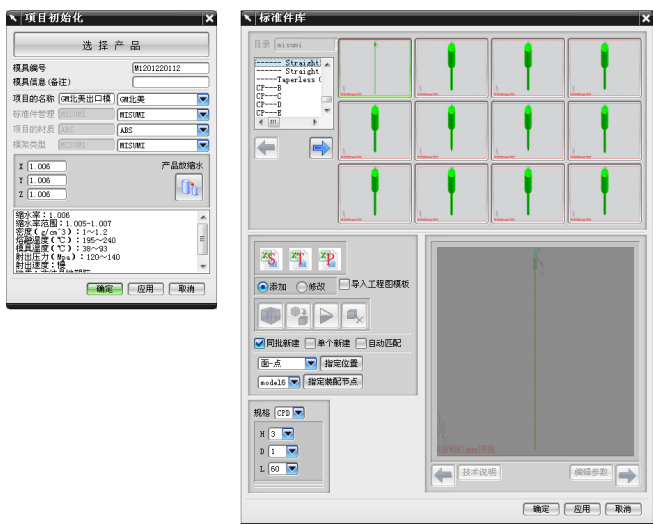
项目初始化

选择产品

模具编号 M1201220112
模具信息(备注)
项目的名称 GM北美出口模 GM北美
标准件管理 MISUMI MISUMI
项目的材质 ABS ABS
模架类型 MISUMI MISUMI

X 1.006
Y 1.006
Z 1.006
产品放缩水

缩水率:1.006
缩水率范围:1.005~1.007
密度(g/cm^3):1~1.2
熔融温度(℃):195~240
模具温度(℃):38~93
射出压力(Mpa):120~140
射出速度:慢

确定 应用 取消

标准件库

目录 misumi
------- Straight
------ Straight
------Taperless (
CP---B
CP---C
CP---D
CP---E

添加 修改 导入工程图模板
同批新建 单个新建 自动匹配
面-点 指定位置
model6 指定装配节点

规格 CPB
H 3
D 1
L 60

技术说明 编辑参数

确定 应用 取消